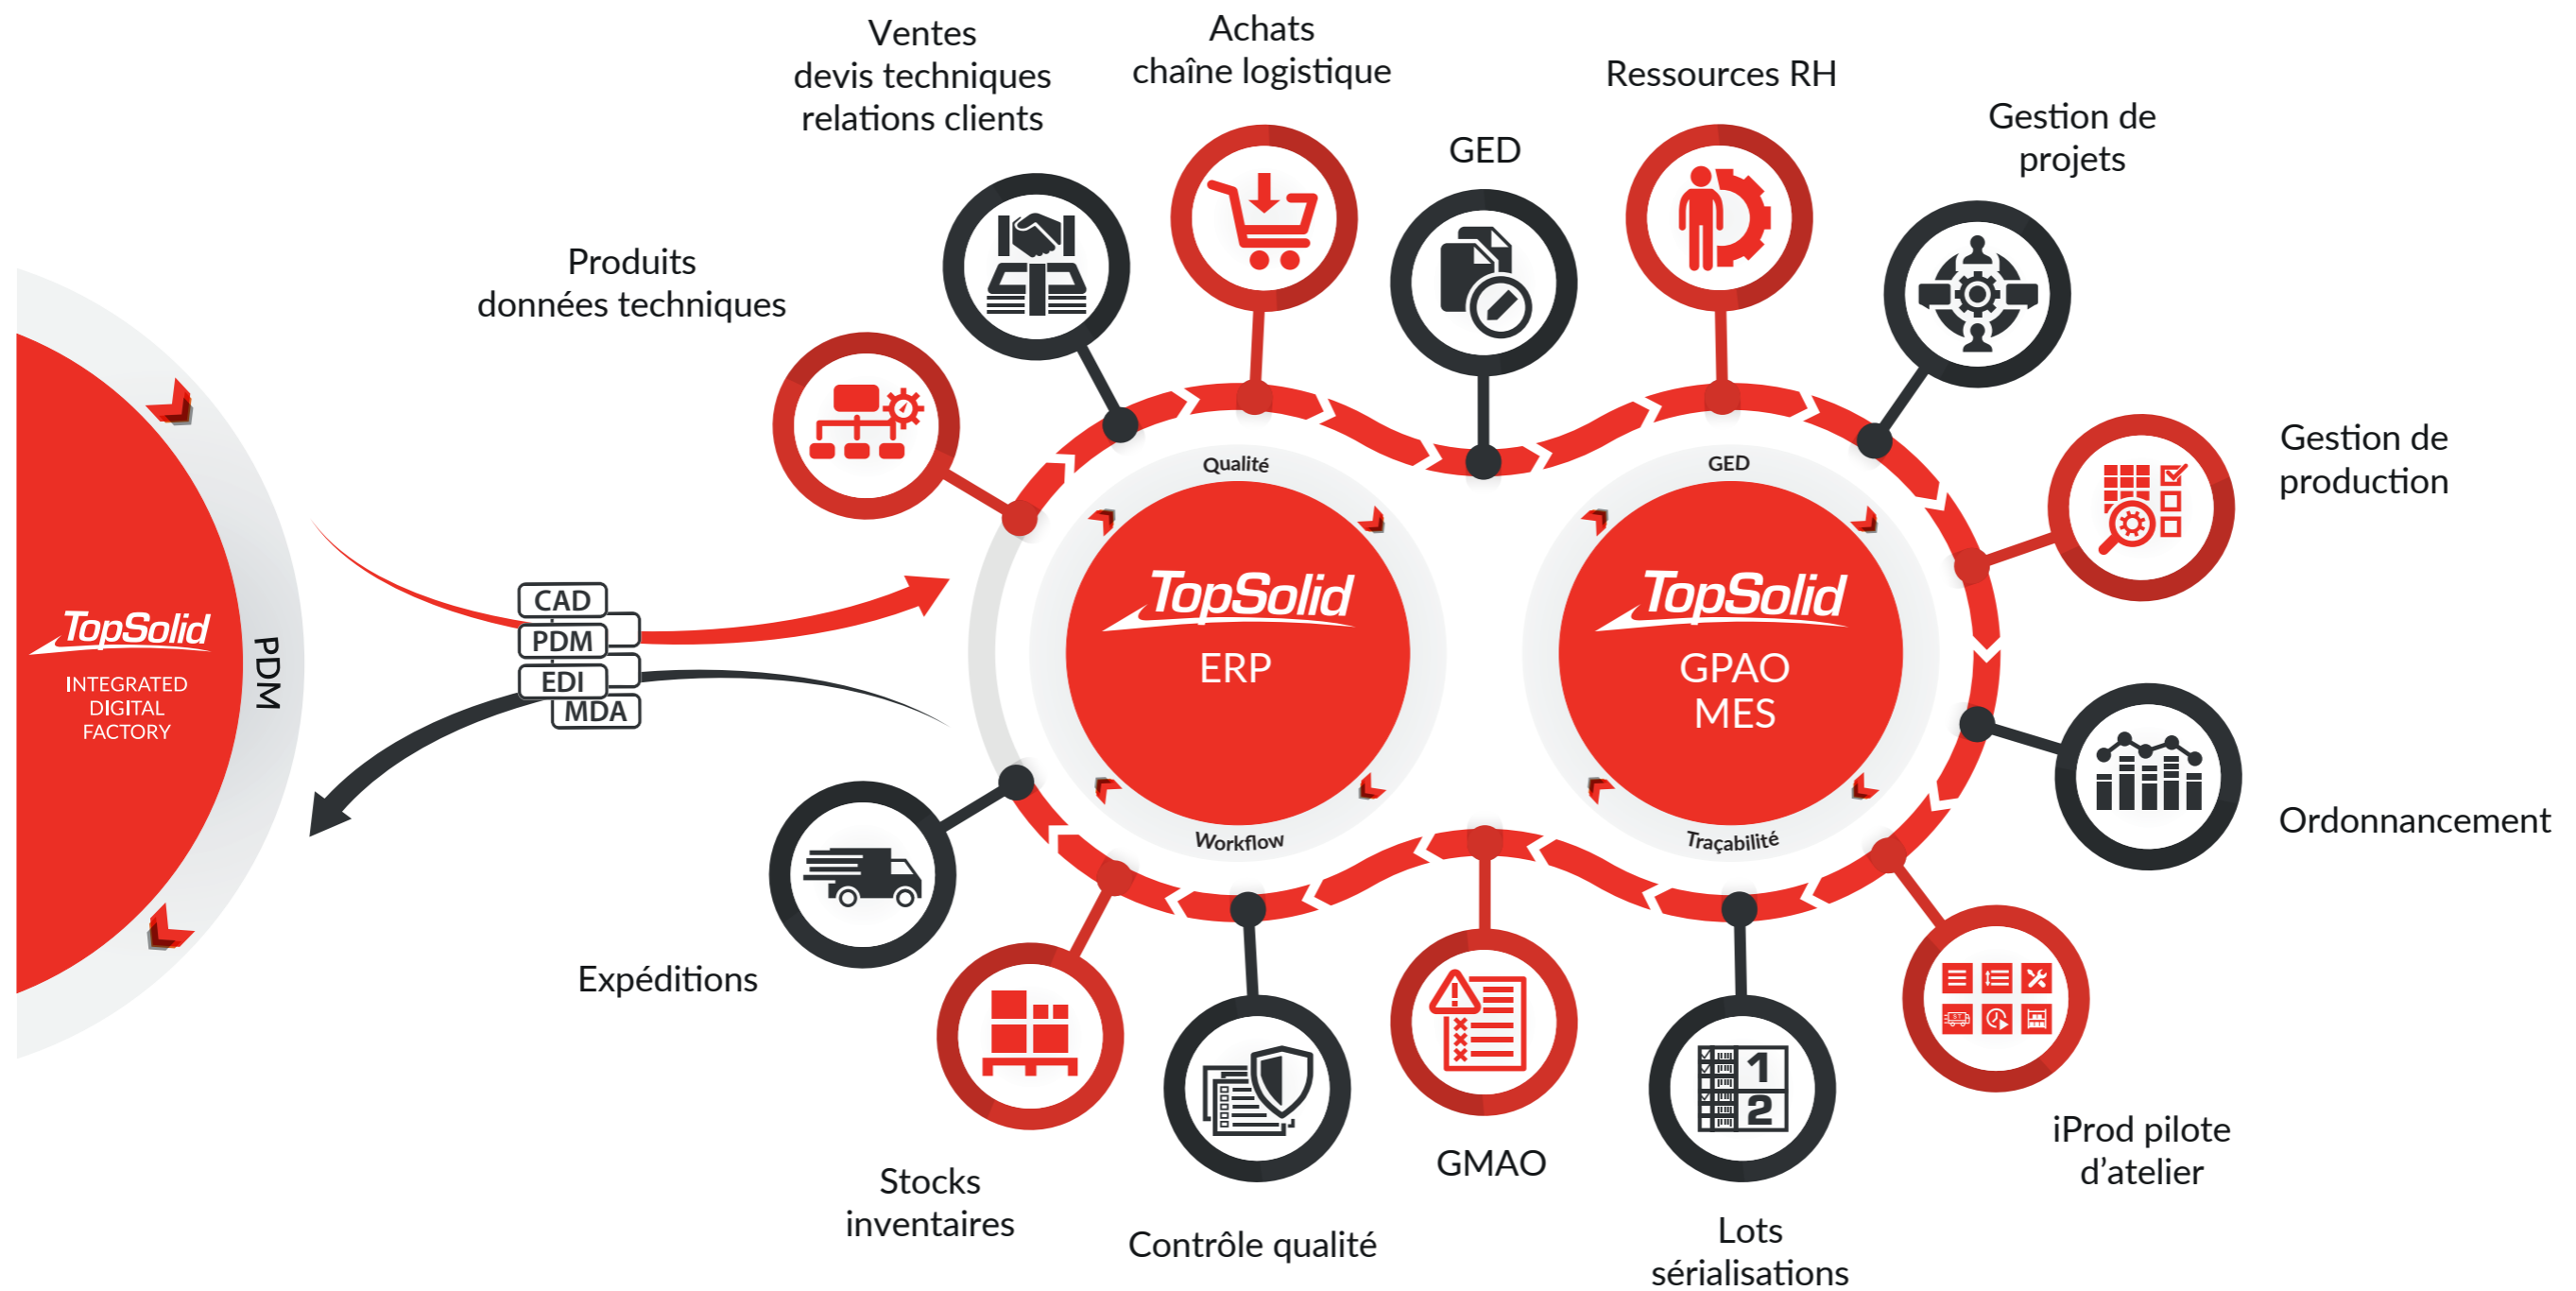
Ventes
devis techniques
relations clients

Achats
chaîne logistique

Ressources RH

GED

Gestion de
projets

Produits
données techniques

Gestion de
production

TopSolid
INTEGRATED
DIGITAL
FACTORY

PDM

CAD
PDM
EDI
MDA

Qualité
TopSolid
ERP
Workflow

GED
TopSolid
GPAO
MES
Traçabilité

Ordonnancement

Expéditions

Stocks
inventaires

Contrôle qualité

GMAO

Lots
sérialisations

iProd pilote
d'atelier